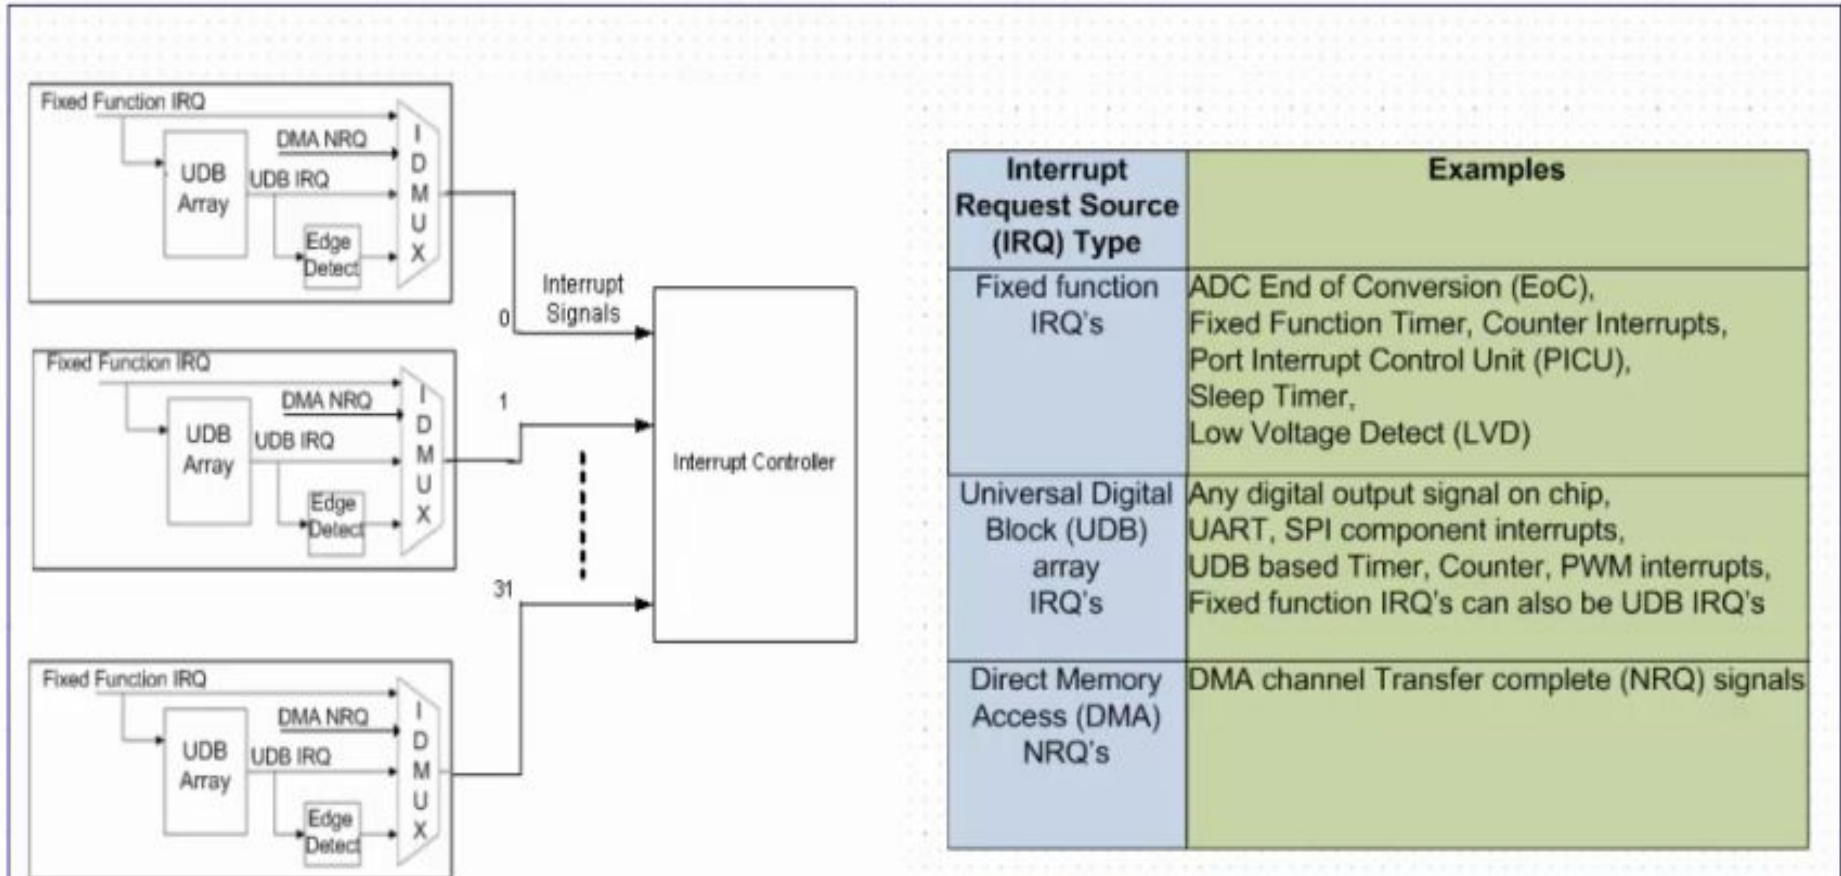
Fixed Function IRQ
DMA NRQ
UDB Array
UDB IRQ
Edge Detect
IDMUX

Fixed Function IRQ
DMA NRQ
UDB Array
UDB IRQ
Edge Detect
IDMUX

Fixed Function IRQ
DMA NRQ
UDB Array
UDB IRQ
Edge Detect
IDMUX

Interrupt Signals
0
1
31
Interrupt Controller

| Interrupt Request Source (IRQ) Type | Examples |
|---|---|
| Fixed function IRQ's | ADC End of Conversion (EoC), Fixed Function Timer, Counter Interrupts, Port Interrupt Control Unit (PICU), Sleep Timer, Low Voltage Detect (LVD) |
| Universal Digital Block (UDB) array IRQ's | Any digital output signal on chip, UART, SPI component interrupts, UDB based Timer, Counter, PWM interrupts, Fixed function IRQ's can also be UDB IRQ's |
| Direct Memory Access (DMA) NRQ's | DMA channel Transfer complete (NRQ) signals |